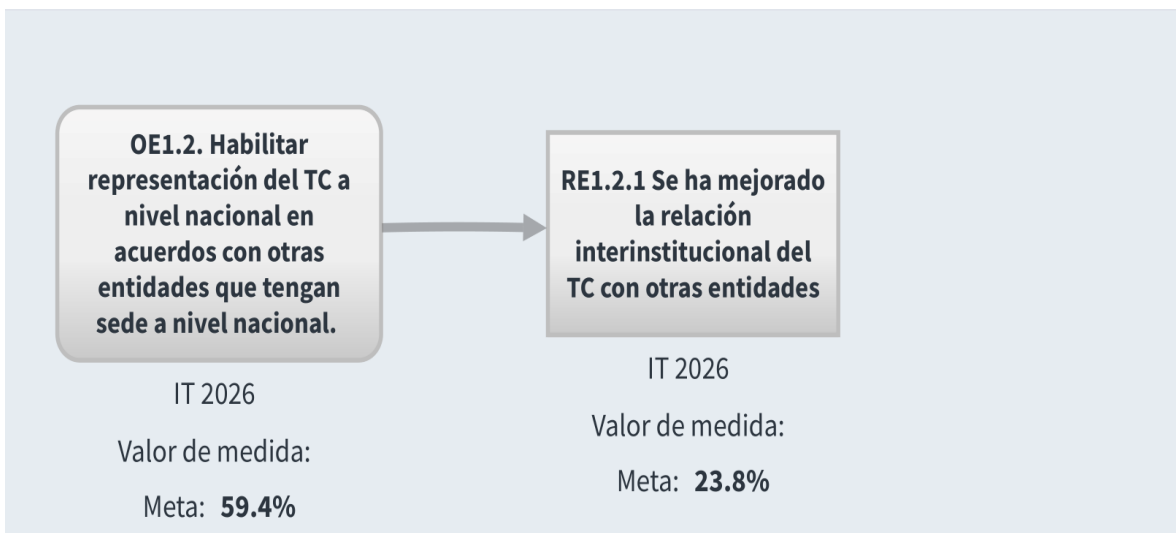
OE1.2. Habilitar representación del TC a nivel nacional en acuerdos con otras entidades que tengan sede a nivel nacional.

IT 2026

Valor de medida:

Meta: **59.4%**

RE1.2.1 Se ha mejorado la relación interinstitucional del TC con otras entidades

IT 2026

Valor de medida:

Meta: **23.8%**